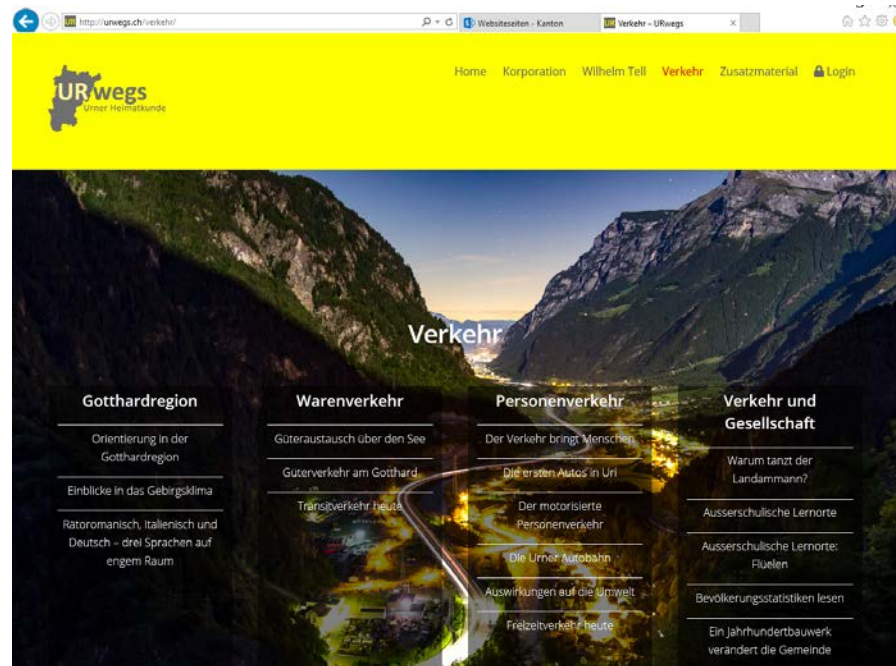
http://urwegs.ch/verkehr/

Websiteseiten - Kanton

Verkehr – URwegs

URwegs
Urner Heimatkunde

Home Korporation Wilhelm Tell Verkehr Zusatzmaterial Login

Verkehr

Gotthardregion

Orientierung in der Gotthardregion

Einblicke in das Gebirgsklima

Rätoromanisch, Italienisch und Deutsch – drei Sprachen auf engem Raum

Warenverkehr

Güteraustausch über den See

Güterverkehr am Gotthard

Transitverkehr heute

Personenverkehr

Der Verkehr bringt Menschen

Die ersten Autos in Uri

Der motorisierte Personenverkehr

Die Urner Autobahn

Auswirkungen auf die Umwelt

Freizeitverkehr heute

Verkehr und Gesellschaft

Warum tanzt der Landammann?

Ausserschulische Lernorte

Ausserschulische Lernorte: Flüelen

Bevölkerungsstatistiken lesen

Ein Jahrhundertbauwerk verändert die Gemeinde